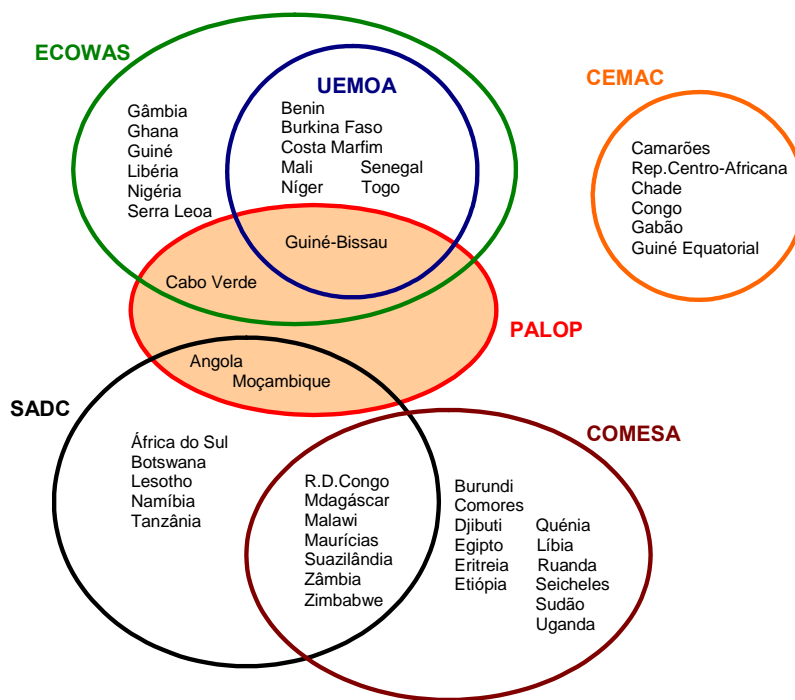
ECOWAS

UEMOA

CEMAC

Gâmbia
Ghana
Guiné
Libéria
Nigéria
Serra Leoa

Benin
Burkina Faso
Costa Marfim
Mali
Níger
Senegal
Togo

Camarões
Rep.Centro-Africana
Chade
Congo
Gabão
Guiné Equatorial

Guiné-Bissau

Cabo Verde

PALOP

Angola
Moçambique

SADC

COMESA

África do Sul
Botswana
Lesotho
Namíbia
Tanzânia

R.D.Congo
Mdagáscar
Malawi
Maurícias
Suazilândia
Zâmbia
Zimbabwe

Burundi
Comores
Djibuti
Egipto
Eritreia
Etiópia

Quénia
Líbia
Ruanda
Seicheles
Sudão
Uganda